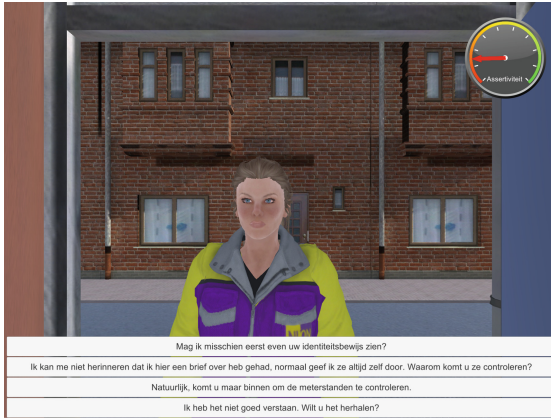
Assertiviteit

Mag ik misschien eerst even uw identiteitsbewijs zien?

Ik kan me niet herinneren dat ik hier een brief over heb gehad, normaal geef ik ze altijd zelf door. Waarom komt u ze controleren?

Natuurlijk, komt u maar binnen om de meterstanden te controleren.

Ik heb het niet goed verstaan. Wilt u het herhalen?